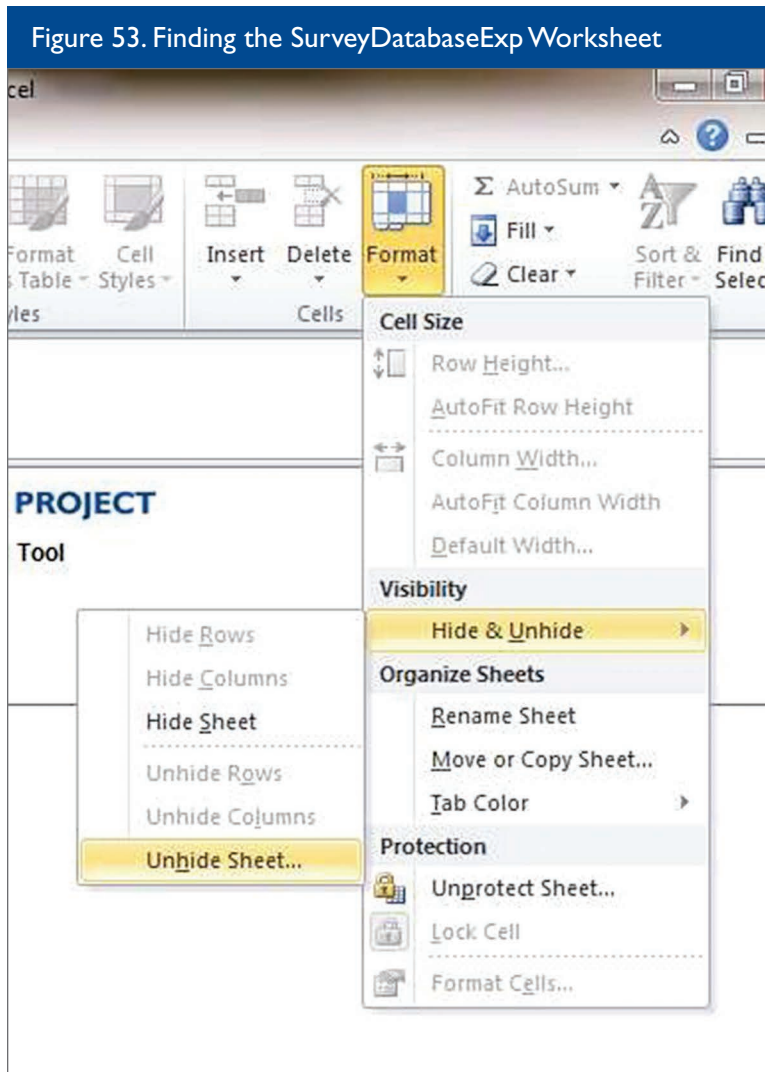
Figure 53. Finding the SurveyDatabaseExp Worksheet

cel

Format as Table
Cell Styles
yles

Insert
Delete
Format
Cells

Σ AutoSum
Fill
Clear

Sort & Filter
Find & Selec

PROJECT
Tool

Cell Size
Row Height...
AutoFit Row Height
Column Width...
AutoFit Column Width
Default Width...
Visibility
Hide & Unhide
Organize Sheets
Rename Sheet
Move or Copy Sheet...
Tab Color
Protection
Unprotect Sheet...
Lock Cell
Format Cells...

Hide Rows
Hide Columns
Hide Sheet
Unhide Rows
Unhide Columns
Unhide Sheet...